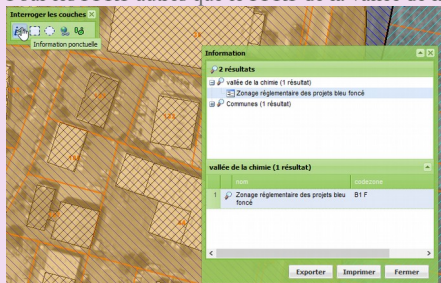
Interroger les couches
Information ponctuelle

Information
2 résultats
vallée de la chimie (1 résultat)
Zonage réglementaire des projets bleu foncé
Communes (1 résultat)

vallée de la chimie (1 résultat)

| | nom | codezone |
|---|---|---|
| 1 | Zonage réglementaire des projets bleu foncé | B1 F |

Exporter
Imprimer
Fermer